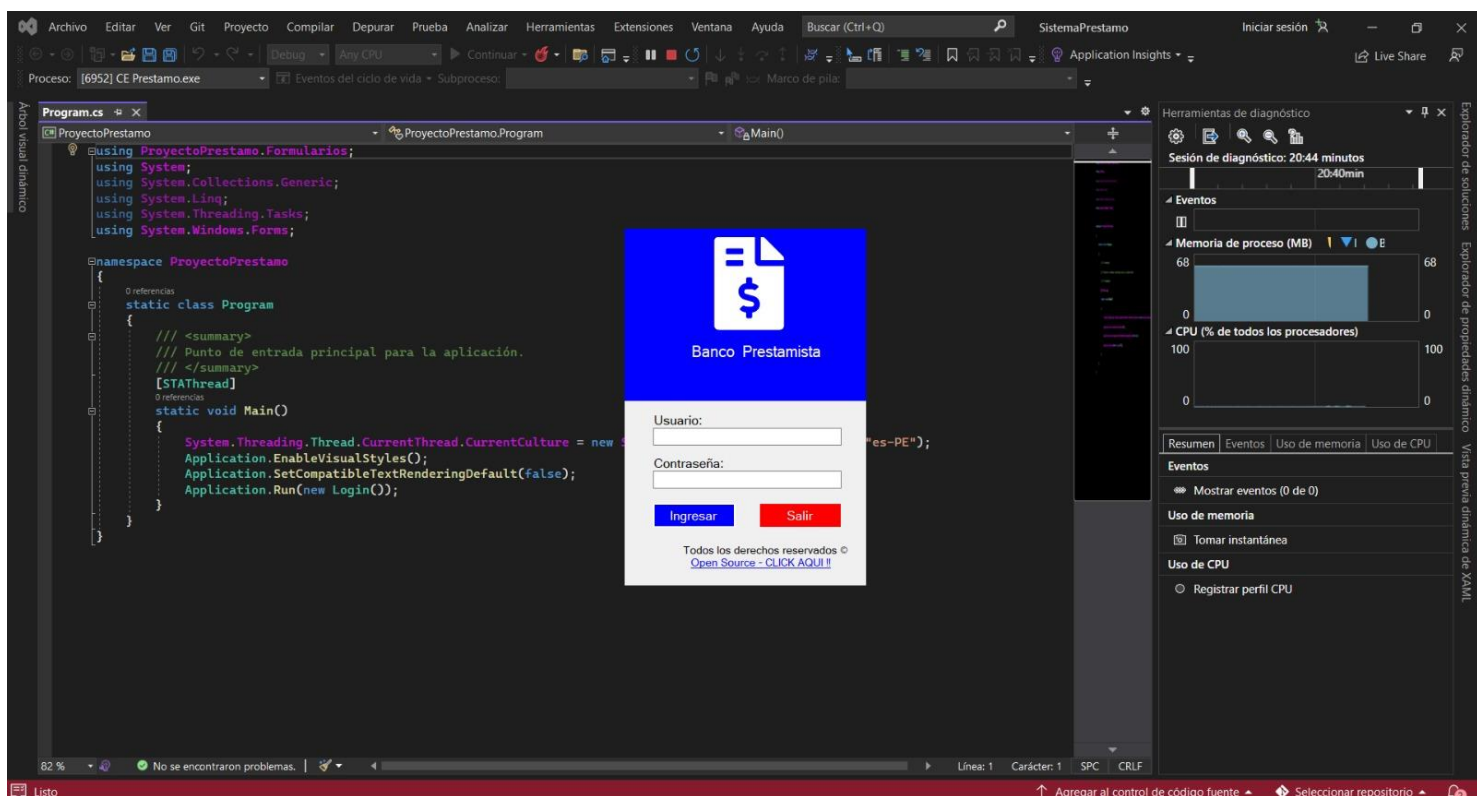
Archivo Editar Ver Git Proyecto Compilar Depurar Prueba Analizar Herramientas Extensiones Ventana Ayuda Buscar (Ctrl+Q) SistemaPrestamo Iniciar sesión

Debug Any CPU Continuar Application Insights Live Share

Proceso: [6952] CE Prestamo.exe Eventos del ciclo de vida Subproceso: Marco de pila:

Árbol visual dinámico

Program.cs

ProyectoPrestamo ProyectoPrestamo.Program Main()

using ProyectoPrestamo.Formularios;
using System;
using System.Collections.Generic;
using System.Linq;
using System.Threading.Tasks;
using System.Windows.Forms;

namespace ProyectoPrestamo
{
0 referencias
static class Program
{
/// <summary>
/// Punto de entrada principal para la aplicación.
/// </summary>
[STAThread]
0 referencias
static void Main()
{
System.Threading.Thread.CurrentThread.CurrentCulture = new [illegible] "es-PE");
Application.EnableVisualStyles();
Application.SetCompatibleTextRenderingDefault(false);
Application.Run(new Login());
}
}
}

Banco Prestamista

Usuario:

Contraseña:

Ingresar Salir

Todos los derechos reservados ©
Open Source - CLICK AQUI !!

Herramientas de diagnóstico

Sesión de diagnóstico: 20:44 minutos

20:40min

Eventos

Memoria de proceso (MB)

68 68

0 0

CPU (% de todos los procesadores)

100 100

0 0

Resumen Eventos Uso de memoria Uso de CPU

Eventos

Mostrar eventos (0 de 0)

Uso de memoria

Tomar instantánea

Uso de CPU

Registrar perfil CPU

Explorador de soluciones Explorador de propiedades dinámico Vista previa dinámica de XAML

82 % No se encontraron problemas. Línea: 1 Carácter: 1 SPC CRLF

Listo Agregar al control de código fuente Seleccionar repositorio